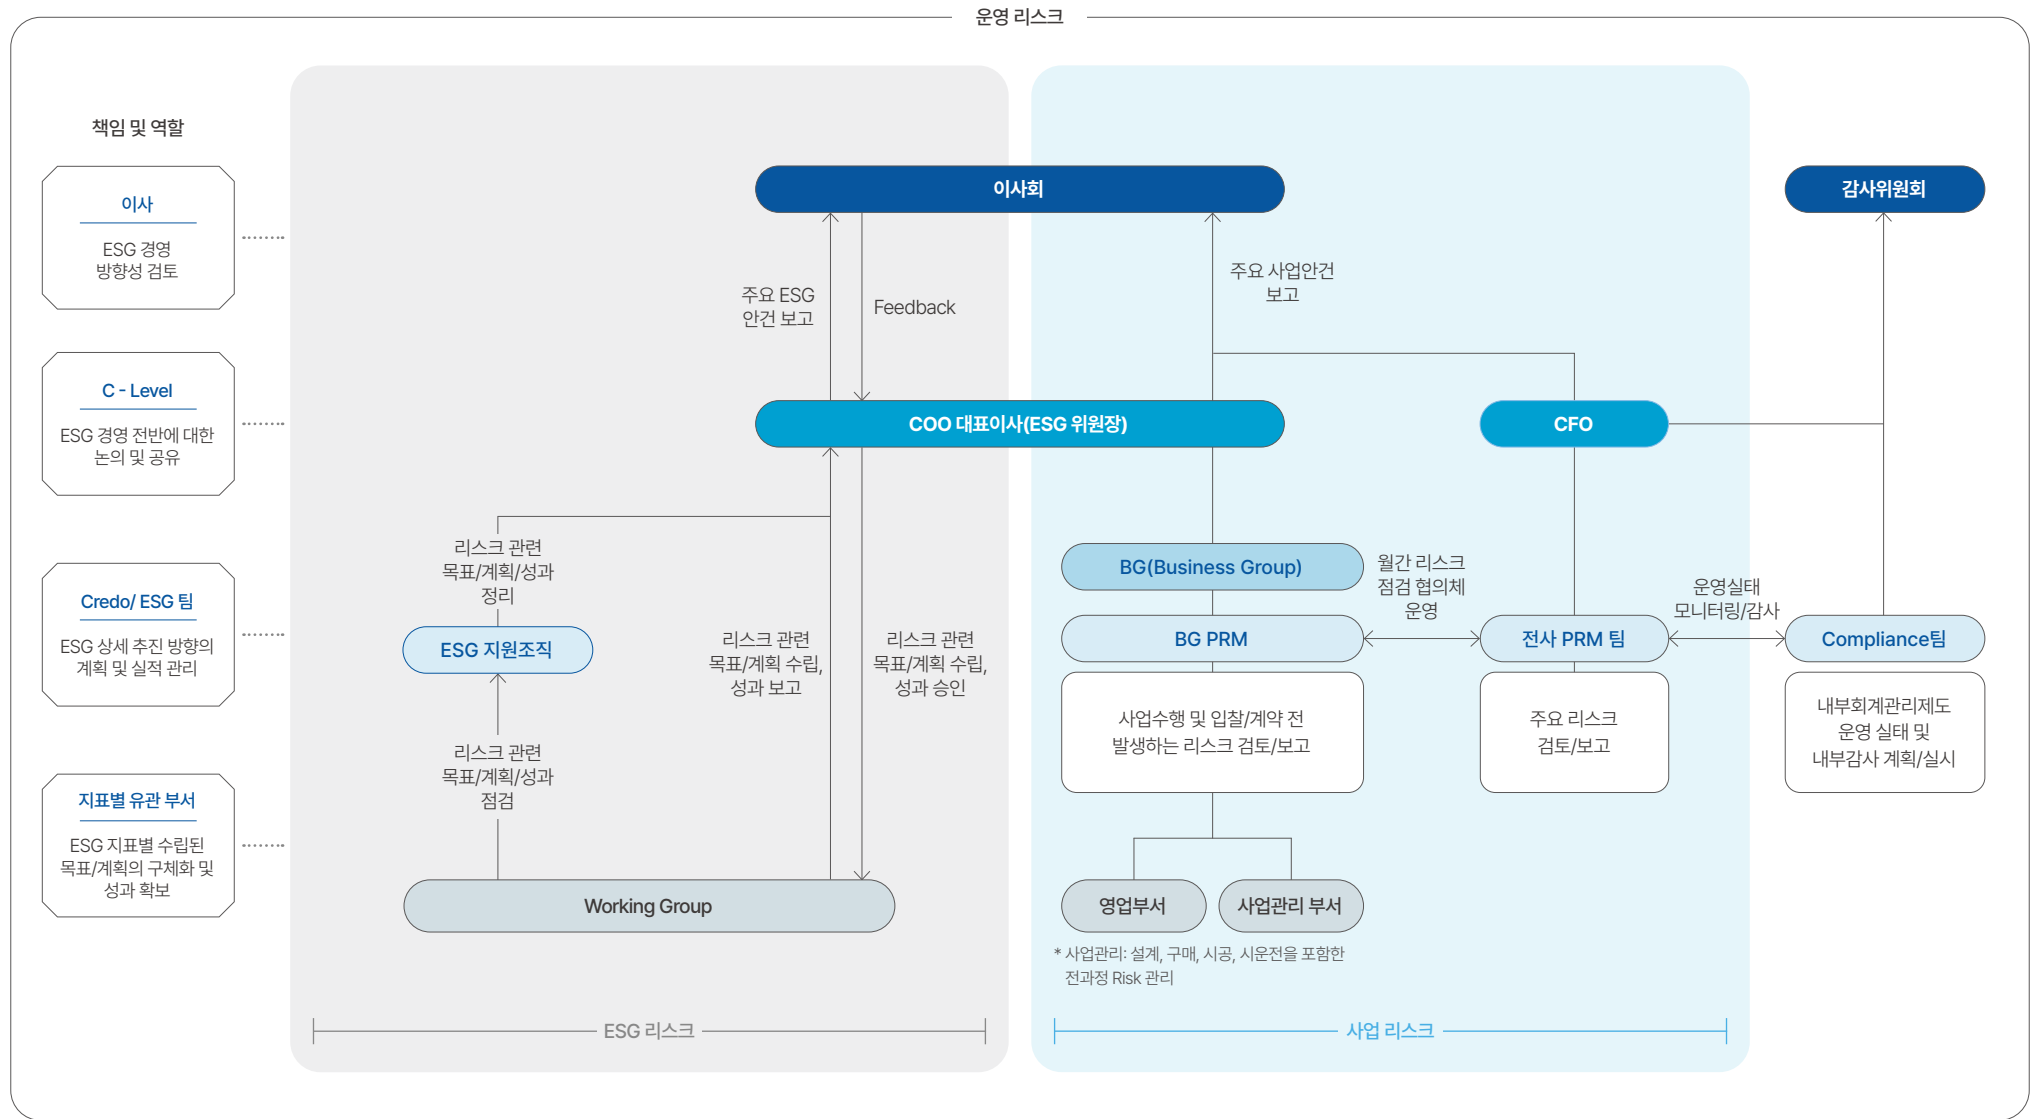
운영 리스크

책임 및 역할

이사
ESG 경영 방향성 검토

C - Level
ESG 경영 전반에 대한 논의 및 공유

Credo/ ESG 팀
ESG 상세 추진 방향의 계획 및 실적 관리

지표별 유관 부서
ESG 지표별 수립된 목표/계획의 구체화 및 성과 확보

이사회

감사위원회

주요 ESG 안건 보고

Feedback

주요 사업안건 보고

COO 대표이사(ESG 위원장)

CFO

리스크 관련 목표/계획/성과 정리

ESG 지원조직

리스크 관련 목표/계획/성과 점검

리스크 관련 목표/계획 수립, 성과 보고

리스크 관련 목표/계획 수립, 성과 승인

Working Group

BG(Business Group)

월간 리스크 점검 협의체 운영

운영실태 모니터링/감사

BG PRM

전사 PRM 팀

Compliance팀

사업수행 및 입찰/계약 전 발생하는 리스크 검토/보고

주요 리스크 검토/보고

내부회계관리제도 운영 실태 및 내부감사 계획/실시

영업부서

사업관리 부서

* 사업관리: 설계, 구매, 시공, 시운전을 포함한 전과정 Risk 관리

ESG 리스크

사업 리스크